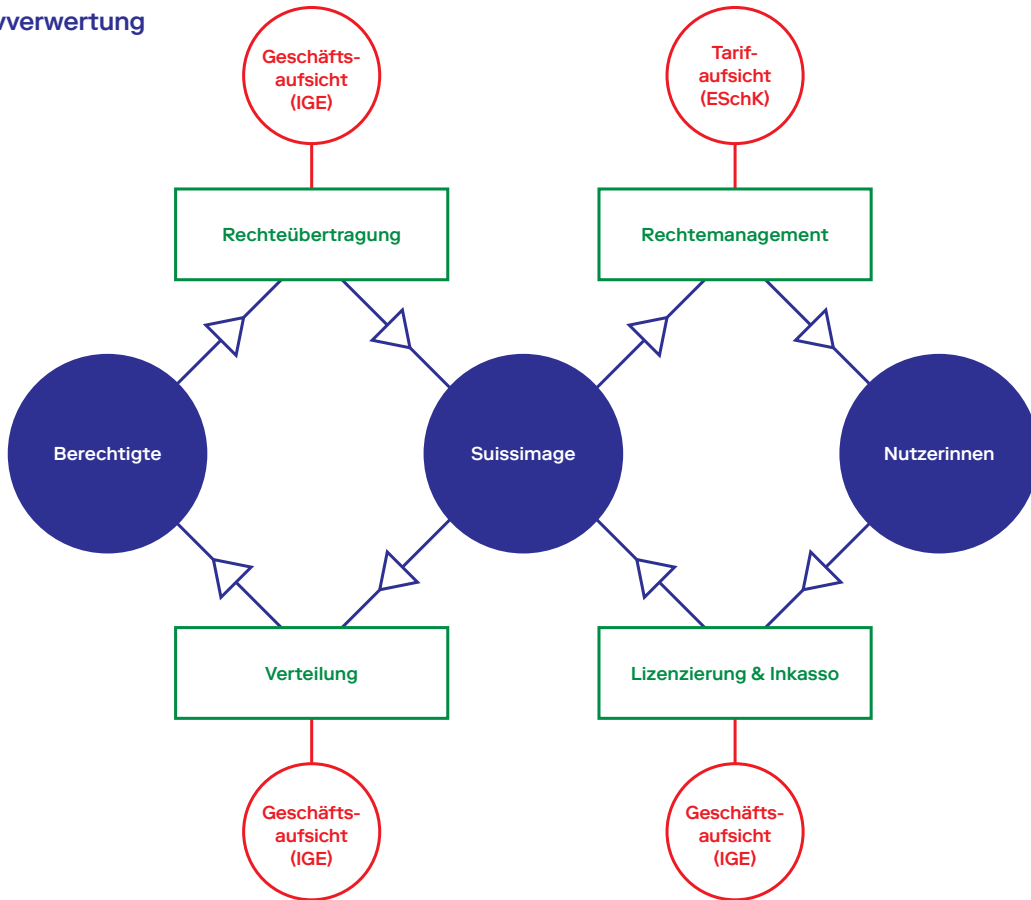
verwertung

Geschäfts-aufsicht (IGE)

Tarif-aufsicht (ESchK)

Rechteübertragung

Rechtemanagement

Berechtigte

Suissimage

Nutzerinnen

Verteilung

Lizenzierung & Inkasso

Geschäfts-aufsicht (IGE)

Geschäfts-aufsicht (IGE)